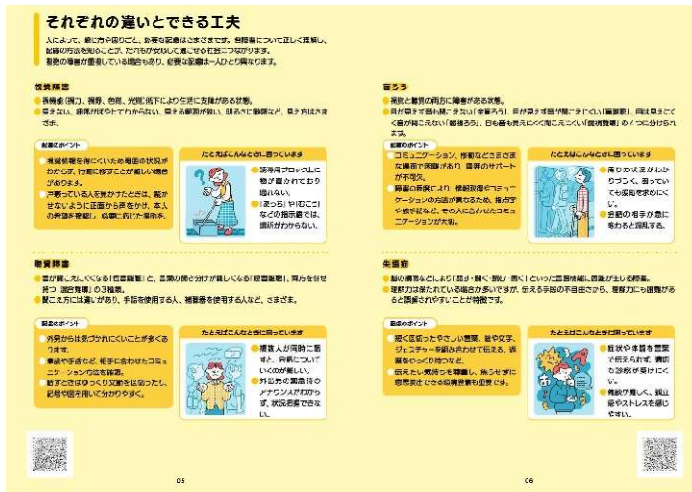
それぞれの違いとできる工夫

人によって、感じ方や困りごと、必要な配慮はさまざまです。各障害について正しく理解し、配慮の方法を知ることが、だれもが安心して過ごせる社会につながります。
障害の種類が重複している場合もあり、必要な配慮は一人ひとり異なります。

視覚障害

● 視機能（視力、視野、色覚、光覚）低下により生活に支障がある状態。
● 見えない、周囲の状況がわからない、見える範囲が狭い、明るさに敏感など、見え方はさまざま。

配慮のポイント
● 視覚情報を伴わないため周囲の状況がわからず、行動に移すことが難しい場合があります。
● 声掛けをする人を見分けることは難しいため、本人の正面から声をかけ、本人の名前を呼ぶ、状況に応じた案内を。

たとえばこんなことに困っています
● 誘導用ブロックの上に物が置かれており通れない。
● 「あっち」「ここ」などの指示語では、場所がわからない。

聴覚障害

● 音が聞こえにくくなる「伝音難聴」と、音の聞き分けが難しくなる「感音難聴」、両方を合わせ持つ「混合難聴」の3種類。
● 聞こえ方には違いがあり、手話を使用する人、補聴器を使用する人など、さまざま。

配慮のポイント
● 外見からは気づかれにくいことが多くあります。
● 筆談や手話など、相手に合わせたコミュニケーション方法を確認。
● 話すときはゆっくり口元を見せて話したり、記号や図を用いて分かりやすく。

たとえばこんなことに困っています
● 複数人が同時に話すと、内容について行くのが難しい。
● 外出先の緊急時のアナウンスがわからず、状況把握できない。

05

盲ろう

● 視覚と聴覚の両方に障害がある状態。
● 目が見えず耳が聞こえない「全盲ろう」、目が見えず耳が聞こえにくい「盲難聴」、目は見えにくく音が聞こえない「弱視ろう」、目も耳も見えにくく聞こえにくい「弱視難聴」の4つに分けられます。

配慮のポイント
● コミュニケーション、移動などさまざまな場面で困難があり、周囲のサポートが不可欠。
● 障害の程度により、情報取得やコミュニケーションの方法が異なるため、指点字や触手話など、その人に合わせたコミュニケーションが大切。

たとえばこんなことに困っています
● 周りの人に話しかけづらく、困っていても援助を求めにくい。
● 会話の相手が誰かわからず混乱する。

失語症

● 脳の損傷などにより「話す・聞く・読む・書く」といった言語機能に障害が生じる障害。
● 理解力は保たれている場合が多いですが、伝える手段の不自由さから、意思疎通に困難があると誤解されやすいことが特徴です。

配慮のポイント
● 短く区切ったやさしい言葉、絵や文字、ジェスチャーを組み合わせて伝える、誤解をゆっくり待つなど。
● 伝えたい気持ちを尊重し、焦らせずに意思表出ができる環境調整も重要です。

たとえばこんなことに困っています
● 症状や体調を言葉で伝えられず、病院の診察が難しい。
● 周囲が理解しにくく、孤立感やストレスを感じやすい。

06